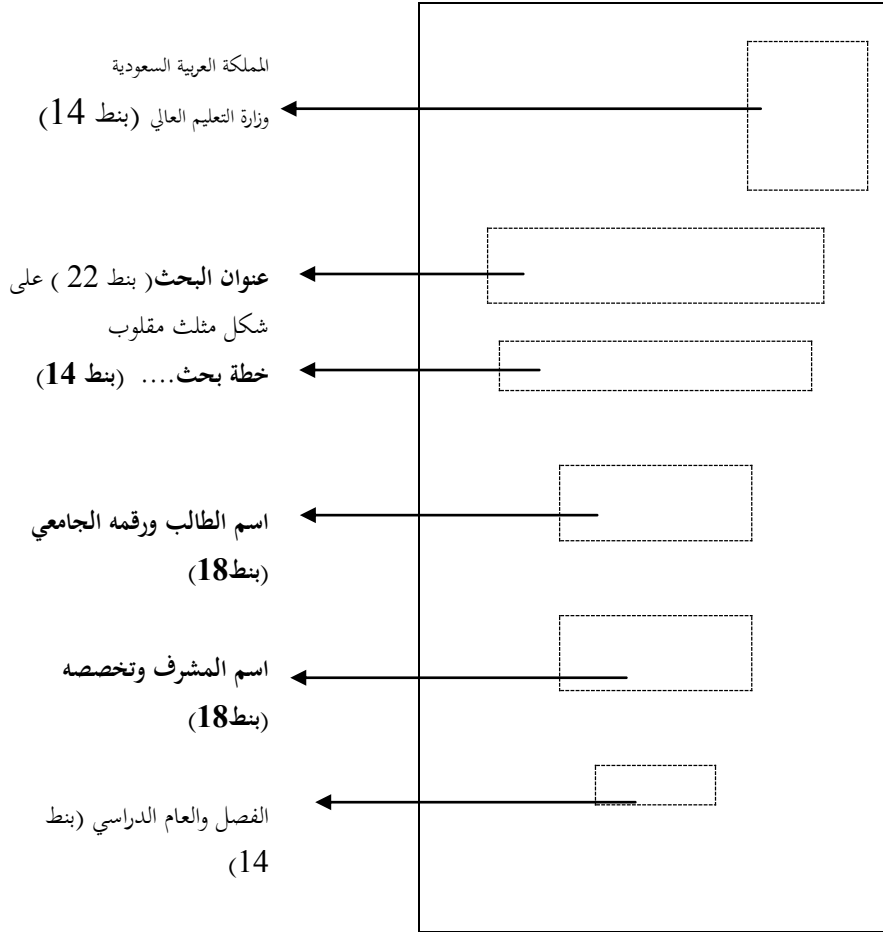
المملكة العربية السعودية
وزارة التعليم العالي (بنط 14)

عنوان البحث( بنط 22 ) على شكل مثلث مقلوب

خطة بحث.... (بنط 14)

اسم الطالب ورقمه الجامعي (بنط18)

اسم المشرف وتخصصه (بنط18)

الفصل والعام الدراسي (بنط 14)